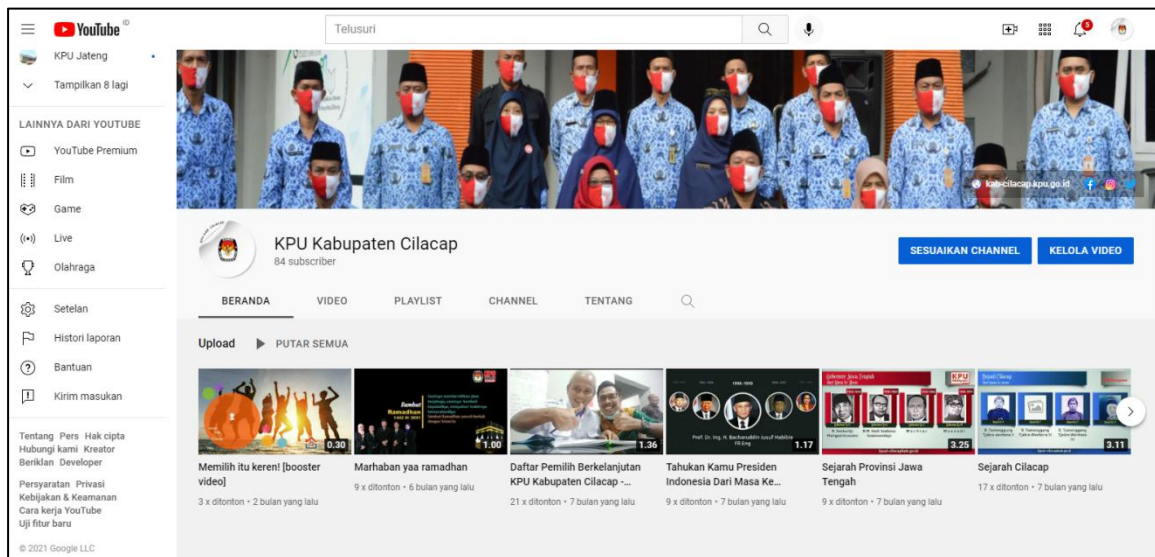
YouTube ID

Telusuri

KPU Jateng

Tampilkan 8 lagi

LAINNYA DARI YOUTUBE

YouTube Premium

Film

Game

Live

Olahraga

Setelan

Histori laporan

Bantuan

Kirim masukan

Tentang Pers Hak cipta Hubungi kami Kreator Beriklan Developer

Persyaratan Privasi Kebijakan & Keamanan Cara kerja YouTube Uji fitur baru

© 2021 Google LLC

kab-cilacap.kpu.go.id

KPU Kabupaten Cilacap
84 subscriber

SESUAIKAN CHANNEL

KELOLA VIDEO

BERANDA VIDEO PLAYLIST CHANNEL TENTANG

Upload PUTAR SEMUA

0.30
Memilih itu keren! [booster video]
3 x ditonton • 2 bulan yang lalu

Ramadhan
1.00
Marhaban yaa ramadhan
9 x ditonton • 6 bulan yang lalu

1.36
Daftar Pemilih Berkelanjutan KPU Kabupaten Cilacap -...
21 x ditonton • 7 bulan yang lalu

1.17
Tahukan Kamu Presiden Indonesia Dari Masa Ke...
9 x ditonton • 7 bulan yang lalu

KPU
3.25
Sejarah Provinsi Jawa Tengah
9 x ditonton • 7 bulan yang lalu

3.11
Sejarah Cilacap
17 x ditonton • 7 bulan yang lalu